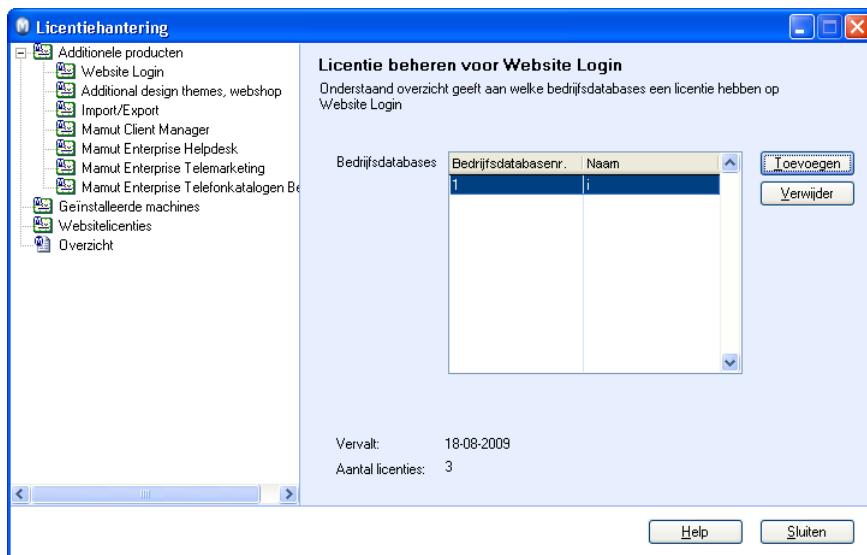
Licentiehantering

Additionele producten
Website Login
Additional design themes, webshop
Import/Export
Mamut Client Manager
Mamut Enterprise Helpdesk
Mamut Enterprise Telemarketing
Mamut Enterprise Telefonkatalogen Be
Geïnstalleerde machines
Websitelicenties
Overzicht

Licentie beheren voor Website Login

Onderstaand overzicht geeft aan welke bedrijfsdatabases een licentie hebben op Website Login

Bedrijfsdatabases

| Bedrijfsdatabasenr. | Naam |
|---|---|
| 1 | i |

Toevoegen
Verwijder

Vervalt: 18-08-2009
Aantal licenties: 3

Help
Sluiten